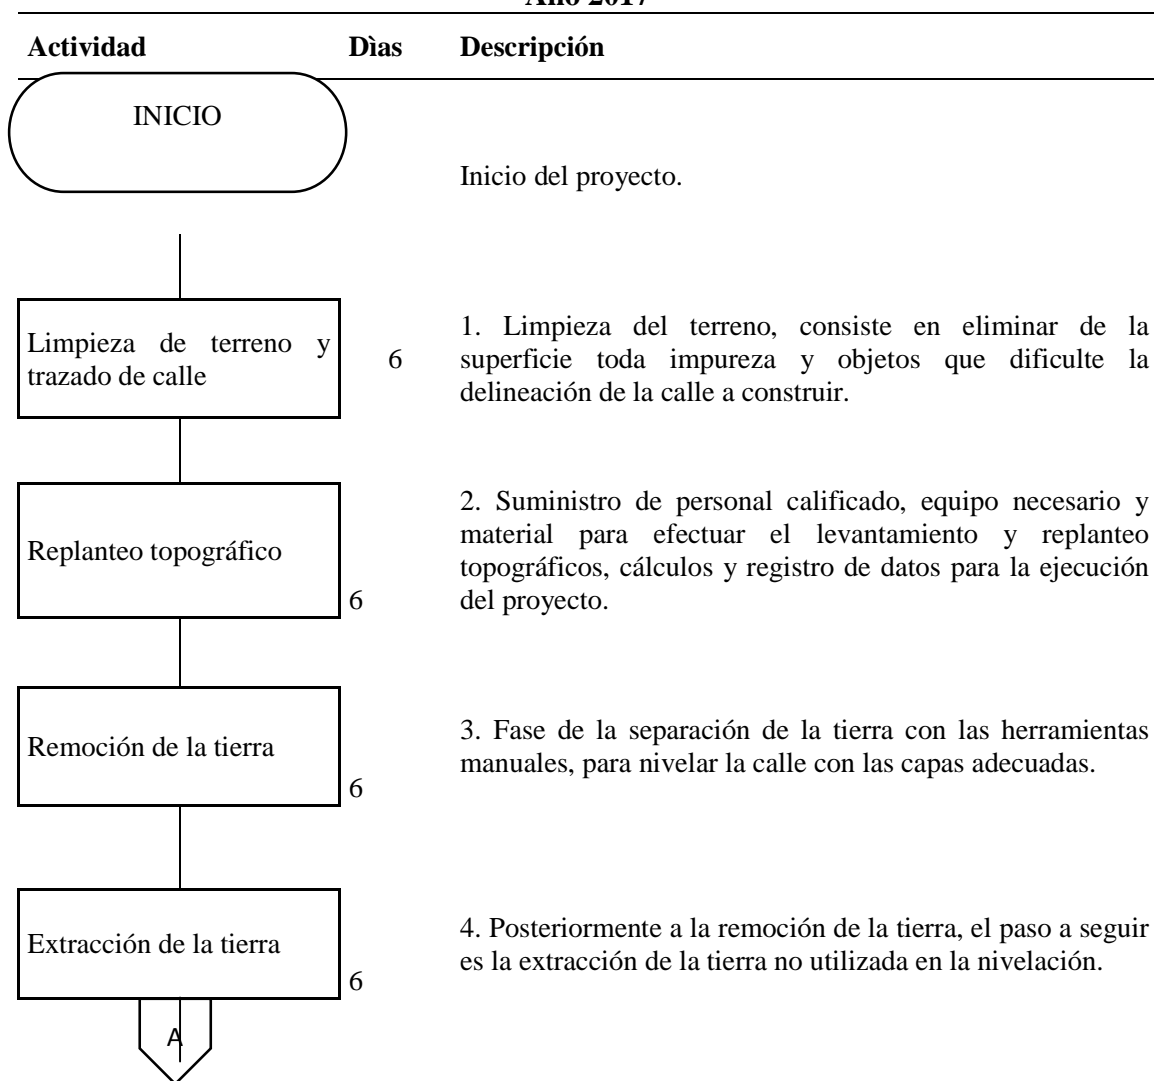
Año 2017

| Actividad | Dìas | Descripción |
|---|---|---|
| INICIO | | Inicio del proyecto. |
| Limpieza de terreno y trazado de calle | 6 | 1. Limpieza del terreno, consiste en eliminar de la superficie toda impureza y objetos que dificulte la delineación de la calle a construir. |
| Replanteo topográfico | 6 | 2. Suministro de personal calificado, equipo necesario y material para efectuar el levantamiento y replanteo topográficos, cálculos y registro de datos para la ejecución del proyecto. |
| Remoción de la tierra | 6 | 3. Fase de la separación de la tierra con las herramientas manuales, para nivelar la calle con las capas adecuadas. |
| Extracción de la tierra | 6 | 4. Posteriormente a la remoción de la tierra, el paso a seguir es la extracción de la tierra no utilizada en la nivelación. |

A